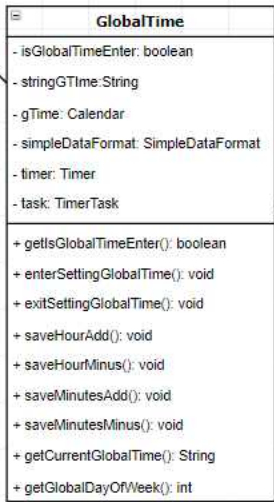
GlobalTime

- isGlobalTimeEnter: boolean
- stringGTIme:String
- gTime: Calendar
- simpleDataFormat: SimpleDataFormat
- timer: Timer
- task: TimerTask

+ getIsGlobalTimeEnter(): boolean
+ enterSettingGlobalTime(): void
+ exitSettingGlobalTime(): void
+ saveHourAdd(): void
+ saveHourMinus(): void
+ saveMinutesAdd(): void
+ saveMinutesMinus(): void
+ getCurrentGlobalTime(): String
+ getGlobalDayOfWeek(): int